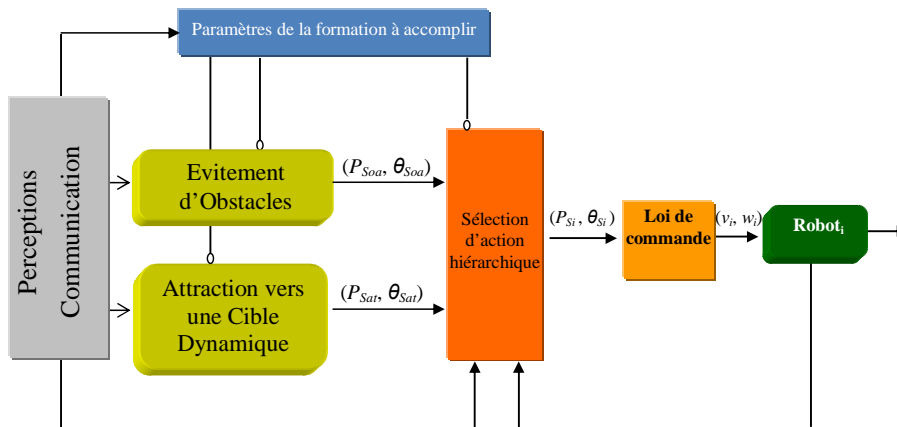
Paramètres de la formation à accomplir

Perceptions
Communication

Evitement d'Obstacles

Attraction vers une Cible Dynamique

$(P_{Soa}, \theta_{Soa})$

$(P_{Sat}, \theta_{Sat})$

Sélection d'action hiérarchique

$(P_{Si}, \theta_{Si})$

Loi de commande

$(v_i, w_i)$

Robot$_i$